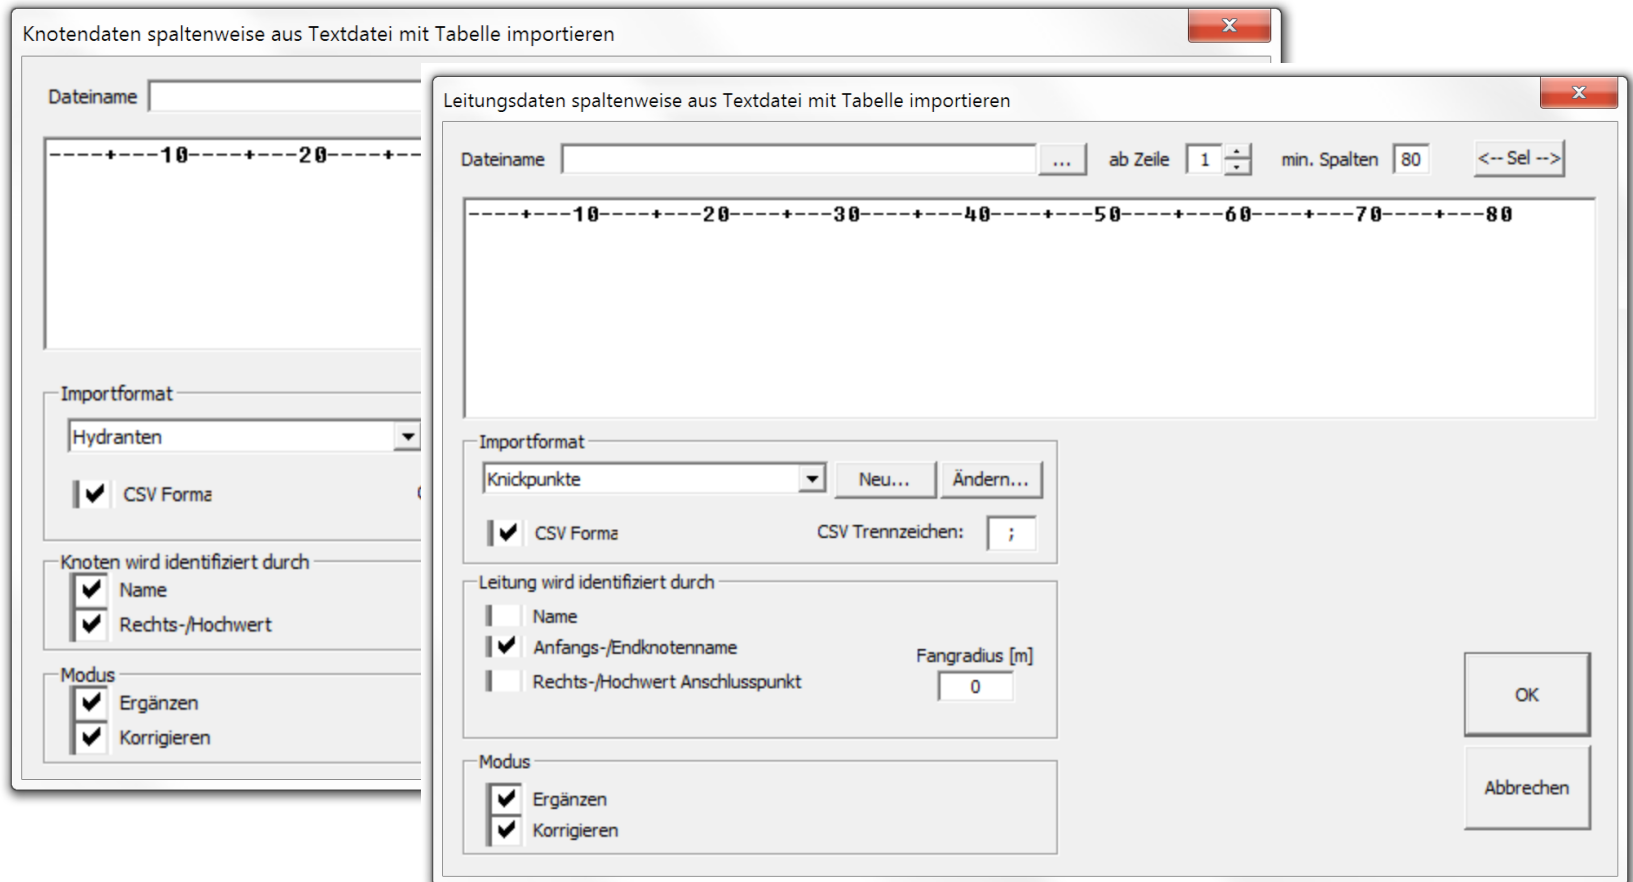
Knotendaten spaltenweise aus Textdatei mit Tabelle importieren

Dateiname

----+---10----+---20----+--

Importformat

Hydranten

CSV Forma

Knoten wird identifiziert durch

Name

Rechts-/Hochwert

Modus

Ergänzen

Korrigieren

Leitungsdaten spaltenweise aus Textdatei mit Tabelle importieren

Dateiname ... ab Zeile 1 min. Spalten 80 <-- Sel -->

----+---10----+---20----+---30----+---40----+---50----+---60----+---70----+---80

Importformat

Knickpunkte Neu... Ändern...

CSV Forma CSV Trennzeichen: ;

Leitung wird identifiziert durch

Name

Anfangs-/Endknotenname

Rechts-/Hochwert Anschlusspunkt

Fangradius [m]

0

Modus

Ergänzen

Korrigieren

OK

Abbrechen